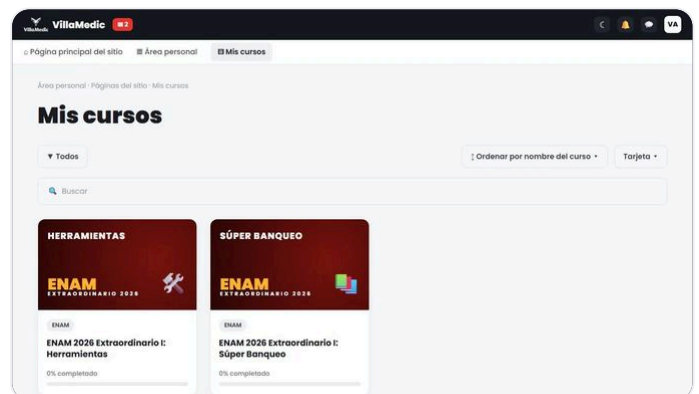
VillaMedic VillaMedic 2

VA

⌂ Página principal del sitio ≡ Área personal ⊟ Mis cursos

Área personal · Páginas del sitio · Mis cursos

Mis cursos

▼ Todos

↕ Ordenar por nombre del curso ▾ Tarjeta ▾

Buscar

HERRAMIENTAS

ENAM
EXTRAORDINARIO 2026

ENAM

ENAM 2026 Extraordinario I: Herramientas

0% completado

SÚPER BANQUEO

ENAM
EXTRAORDINARIO 2026

ENAM

ENAM 2026 Extraordinario I: Súper Banqueo

0% completado